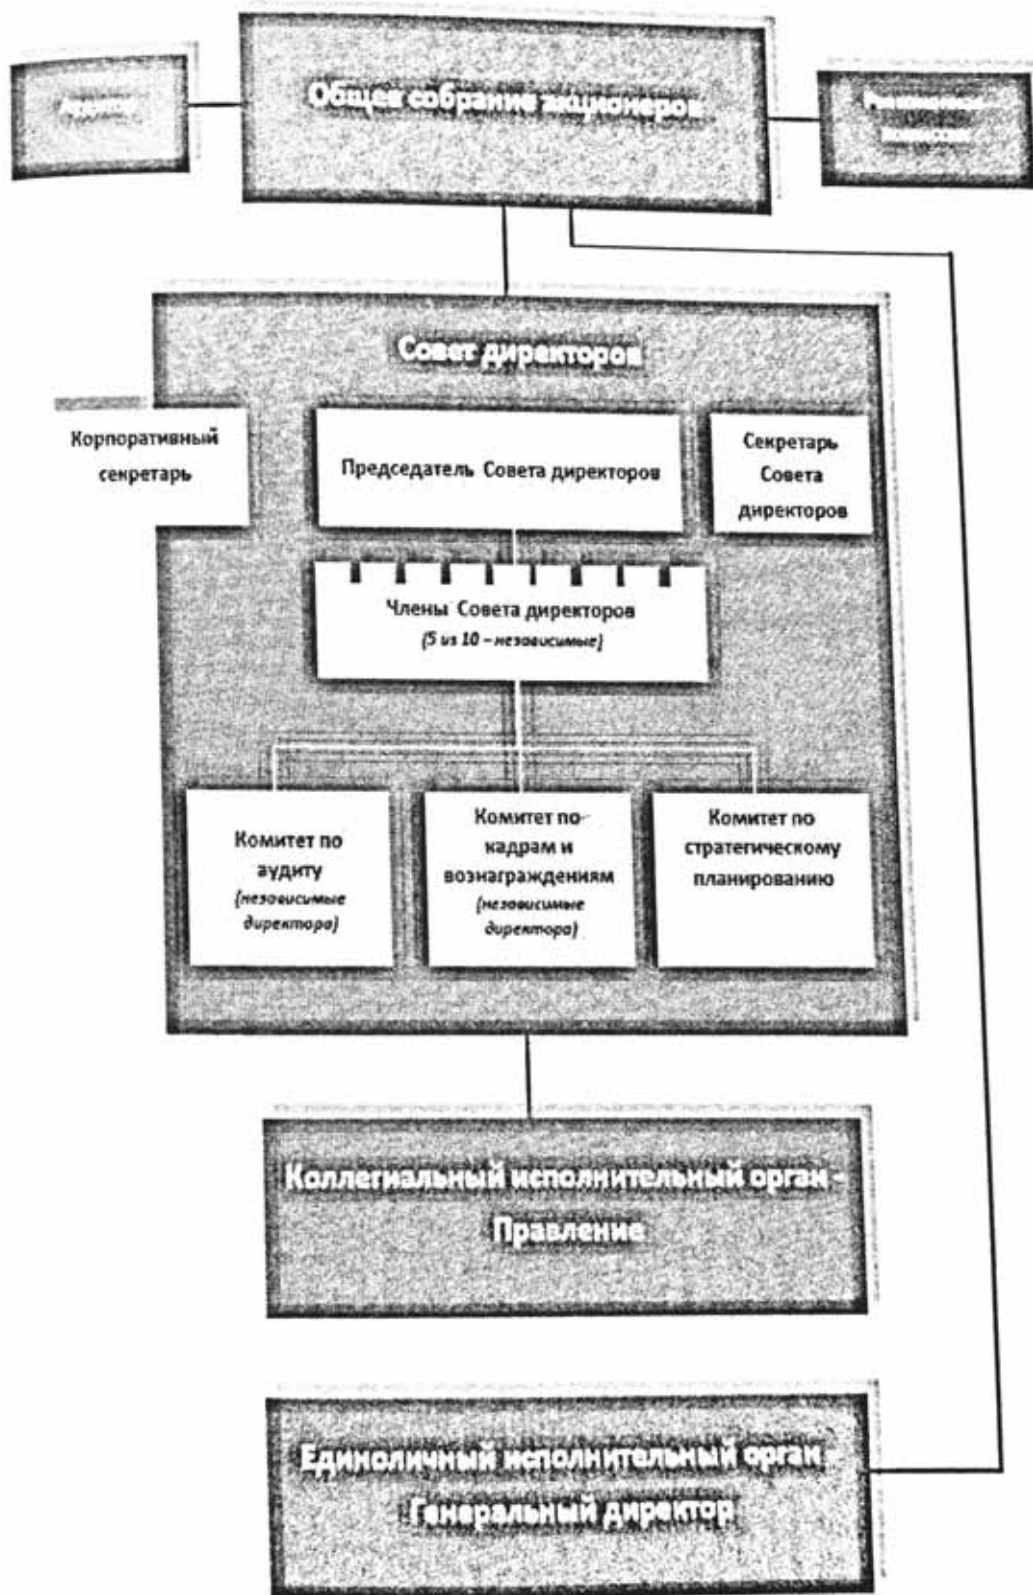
Аудитор

Общее собрание акционеров

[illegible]

Совет директоров

Корпоративный секретарь

Председатель Совета директоров

Секретарь Совета директоров

Члены Совета директоров
(5 из 10 – независимые)

Комитет по аудиту
(независимые директора)

Комитет по кадрам и вознаграждениям
(независимые директора)

Комитет по стратегическому планированию

Коллегиальный исполнительный орган - Правление

Единоличный исполнительный орган Генеральный директор